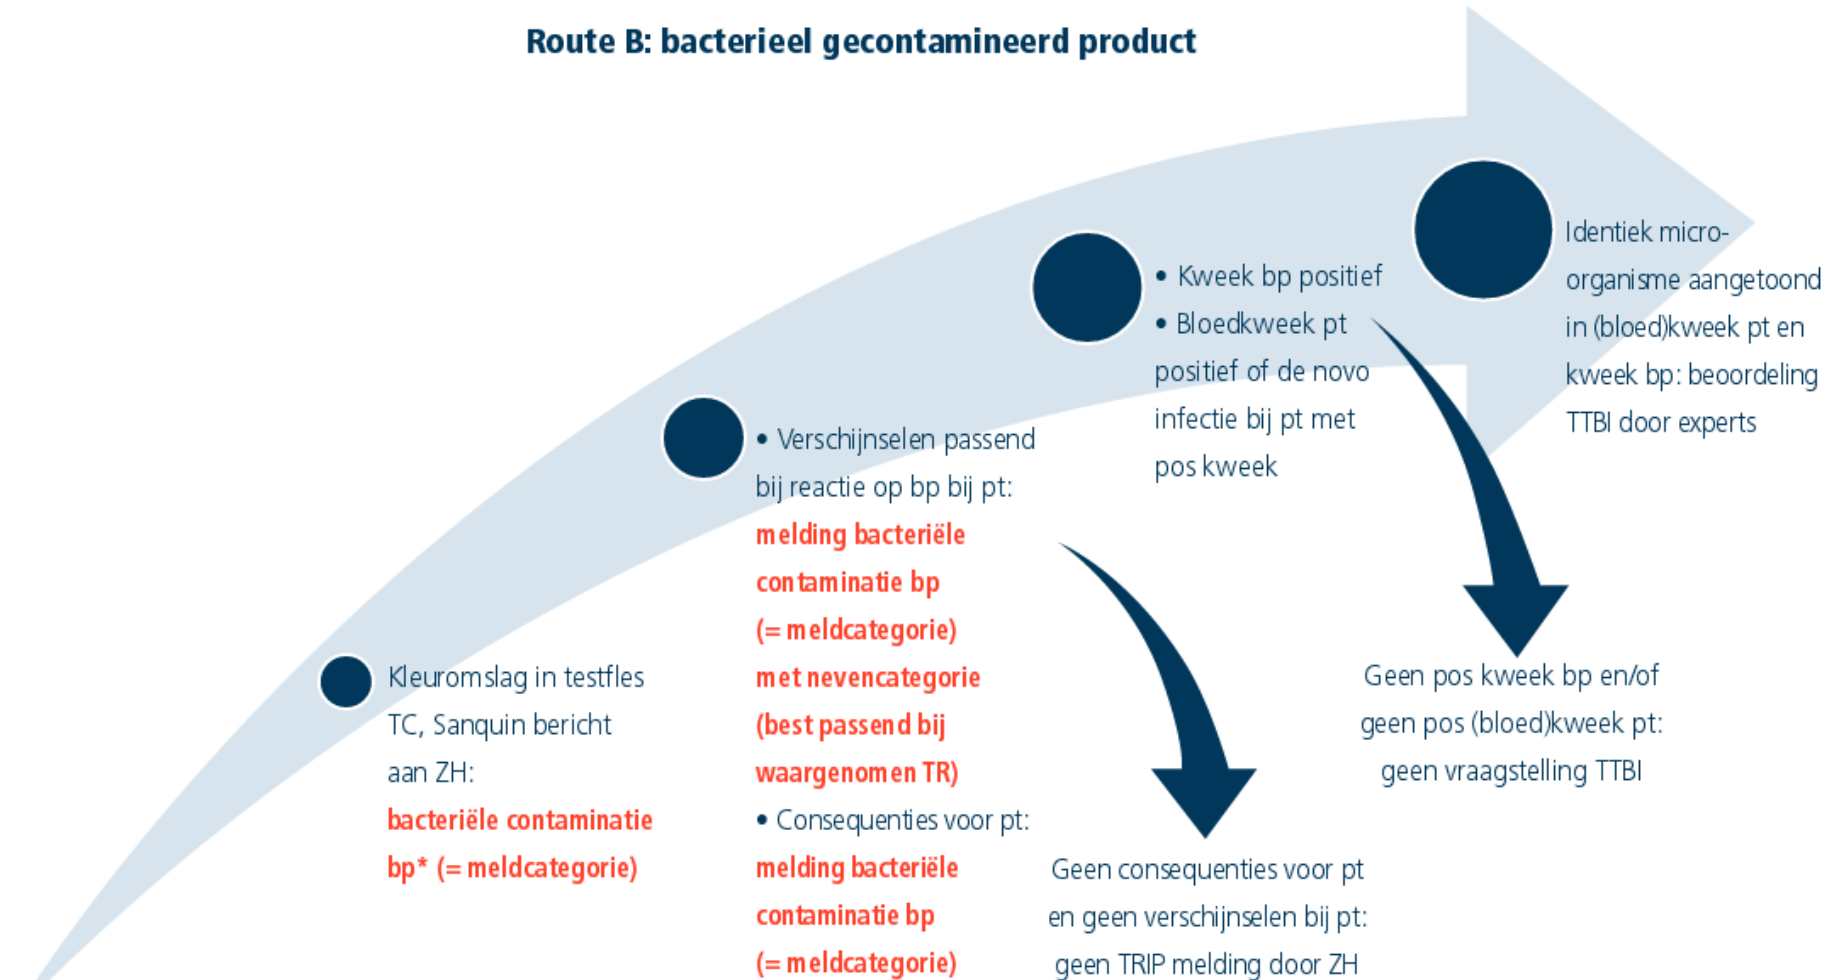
Route B: bacterieel gecontamineerd product

Kleuromslag in testfles TC, Sanquin bericht aan ZH:
bacteriële contaminatie bp* (= meldcategorie)

• Verschijnselen passend bij reactie op bp bij pt:
melding bacteriële contaminatie bp (= meldcategorie) met nevencategorie (best passend bij waargenomen TR)
• Consequenties voor pt:
melding bacteriële contaminatie bp (= meldcategorie)

Geen consequenties voor pt en geen verschijnselen bij pt: geen TRIP melding door ZH

• Kweek bp positief
• Bloedkweek pt positief of de novo infectie bij pt met pos kweek

Geen pos kweek bp en/of geen pos (bloed)kweek pt: geen vraagstelling TTBI

Identiek micro-organisme aangetoond in (bloed)kweek pt en kweek bp: beoordeling TTBI door experts